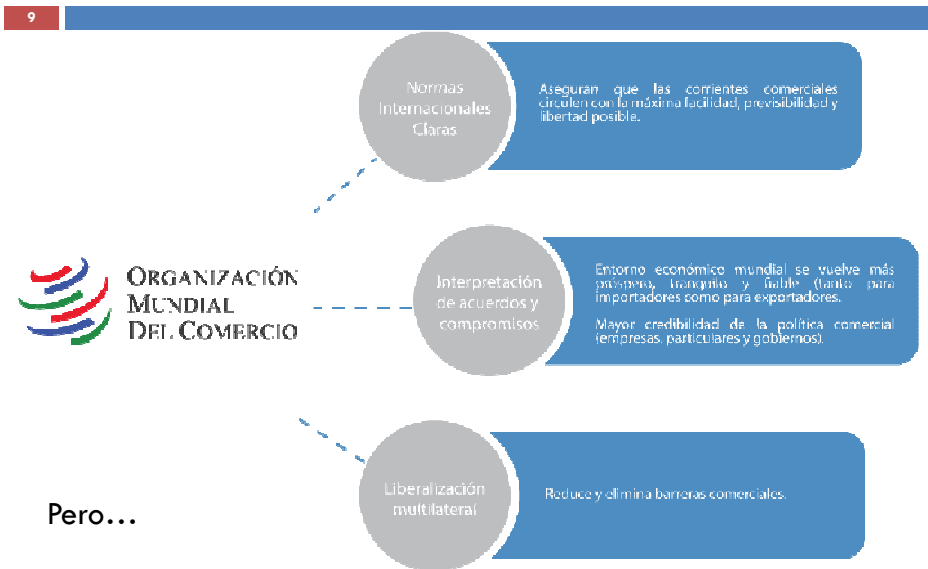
9

Organización Mundial del Comercio

Normas Internacionales Claras

Aseguran que las corrientes comerciales circulen con la máxima facilidad, previsibilidad y libertad posible.

Interpretación de acuerdos y compromisos

Entorno económico mundial se vuelve más próspero, tranquilo y fiable (tanto para importadores como para exportadores.

Mayor credibilidad de la política comercial (empresas, particulares y gobiernos).

Liberalización multilateral

Reduce y elimina barreras comerciales.

Pero…